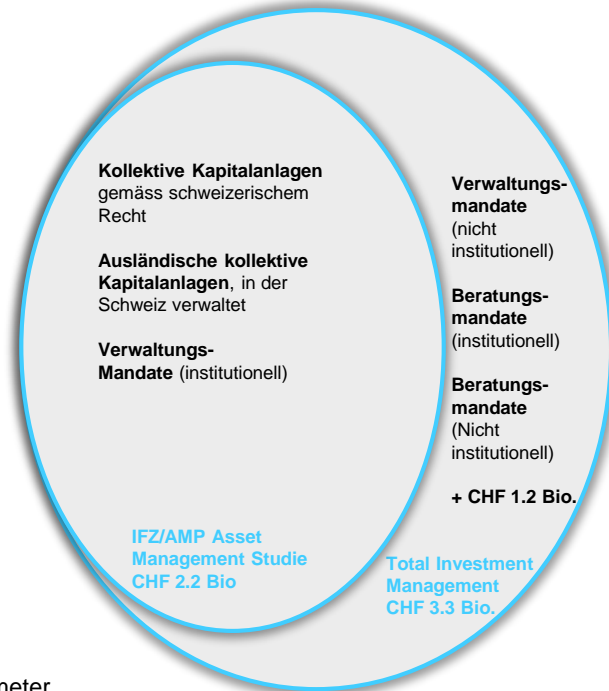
**Kollektive Kapitalanlagen** gemäss schweizerischem Recht

**Ausländische kollektive Kapitalanlagen**, in der Schweiz verwaltet

**Verwaltungs-Mandate** (institutionell)

IFZ/AMP Asset Management Studie CHF 2.2 Bio

**Verwaltungsmandate** (nicht institutionell)

**Beratungsmandate** (institutionell)

**Beratungsmandate** (Nicht institutionell)

**+ CHF 1.2 Bio.**

Total Investment Management CHF 3.3 Bio.

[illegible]meter